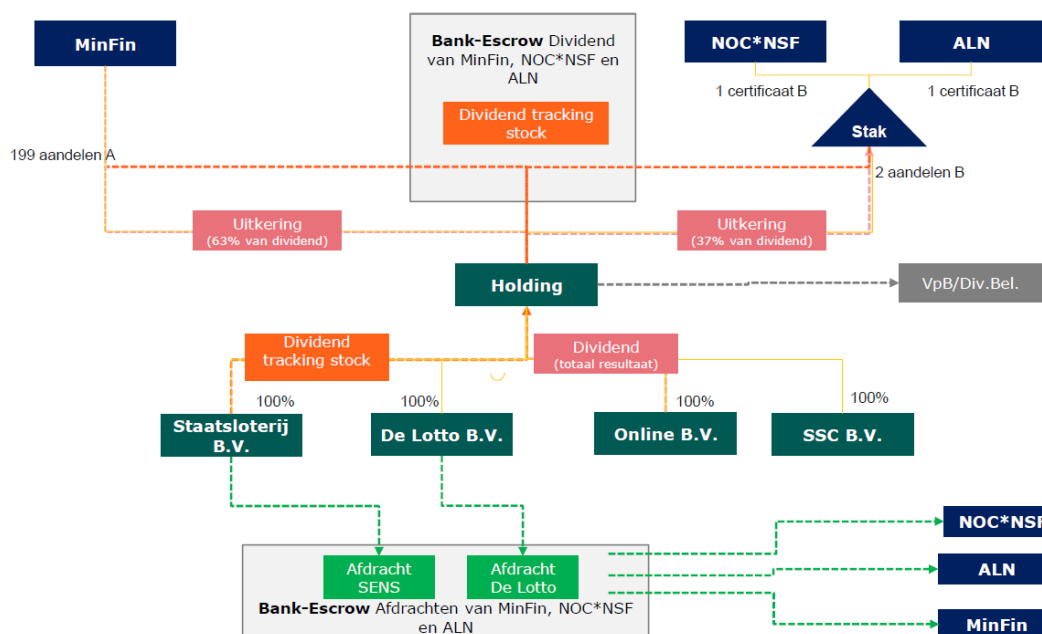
MinFin

Bank-Escrow Dividend van MinFin, NOC*NSF en ALN

Dividend tracking stock

NOC*NSF

ALN

1 certificaat B

1 certificaat B

Stak

199 aandelen A

2 aandelen B

Uitkering
(63% van dividend)

Uitkering
(37% van dividend)

Holding

VpB/Div.Bel.

Dividend tracking stock

Dividend
(totaal resultaat)

100%

100%

100%

100%

Staatsloterij B.V.

De Lotto B.V.

Online B.V.

SSC B.V.

NOC*NSF

Afdracht SENS

Afdracht De Lotto

ALN

Bank-Escrow Afdrachten van MinFin, NOC*NSF en ALN

MinFin